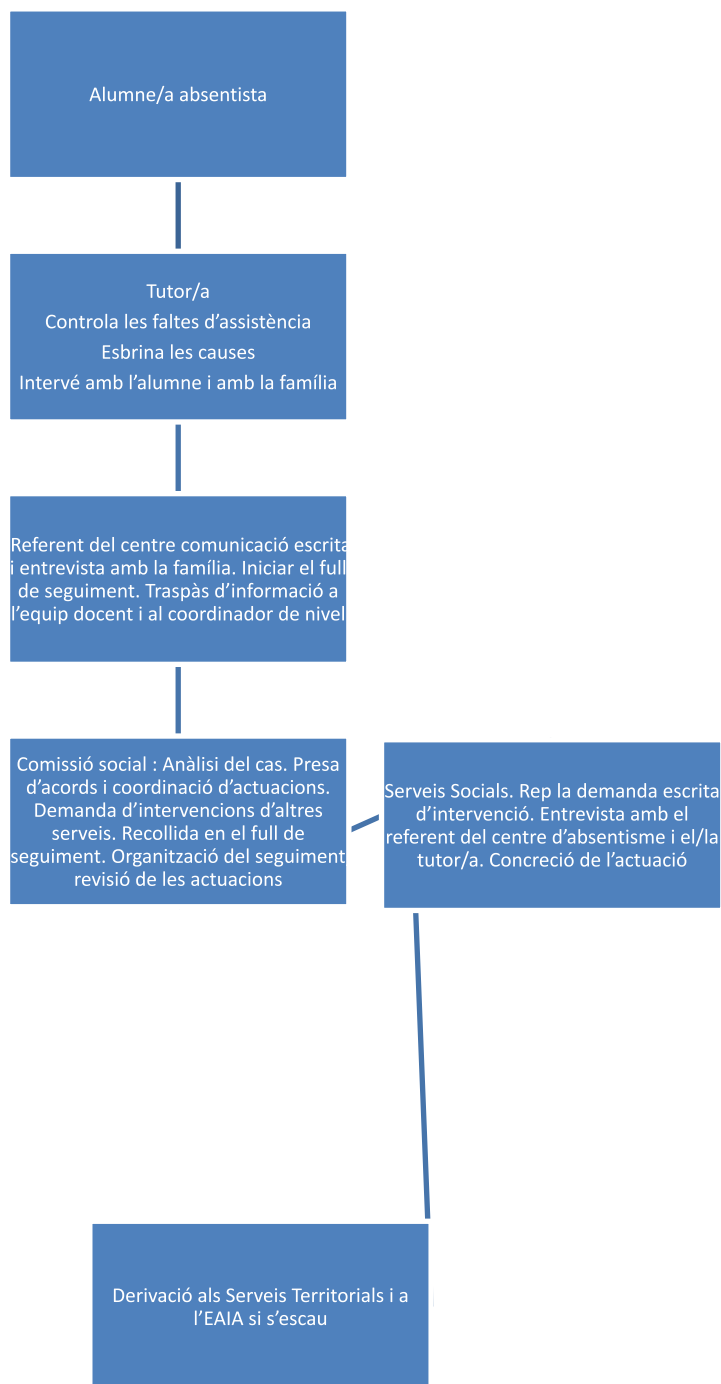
Alumne/a absentista

Tutor/a
Controla les faltes d’assistència
Esbrina les causes
Intervé amb l’alumne i amb la família

Referent del centre comunicació escrita i entrevista amb la família. Iniciar el full de seguiment. Traspàs d’informació a l’equip docent i al coordinador de nivel

Comissió social : Anàlisi del cas. Presa d’acords i coordinació d’actuacions. Demanda d’intervencions d’altres serveis. Recollida en el full de seguiment. Organització del seguiment revisió de les actuacions

Serveis Socials. Rep la demanda escrita d’intervenció. Entrevista amb el referent del centre d’absentisme i el/la tutor/a. Concreció de l’actuació

Derivació als Serveis Territorials i a l’EAIA si s’escau